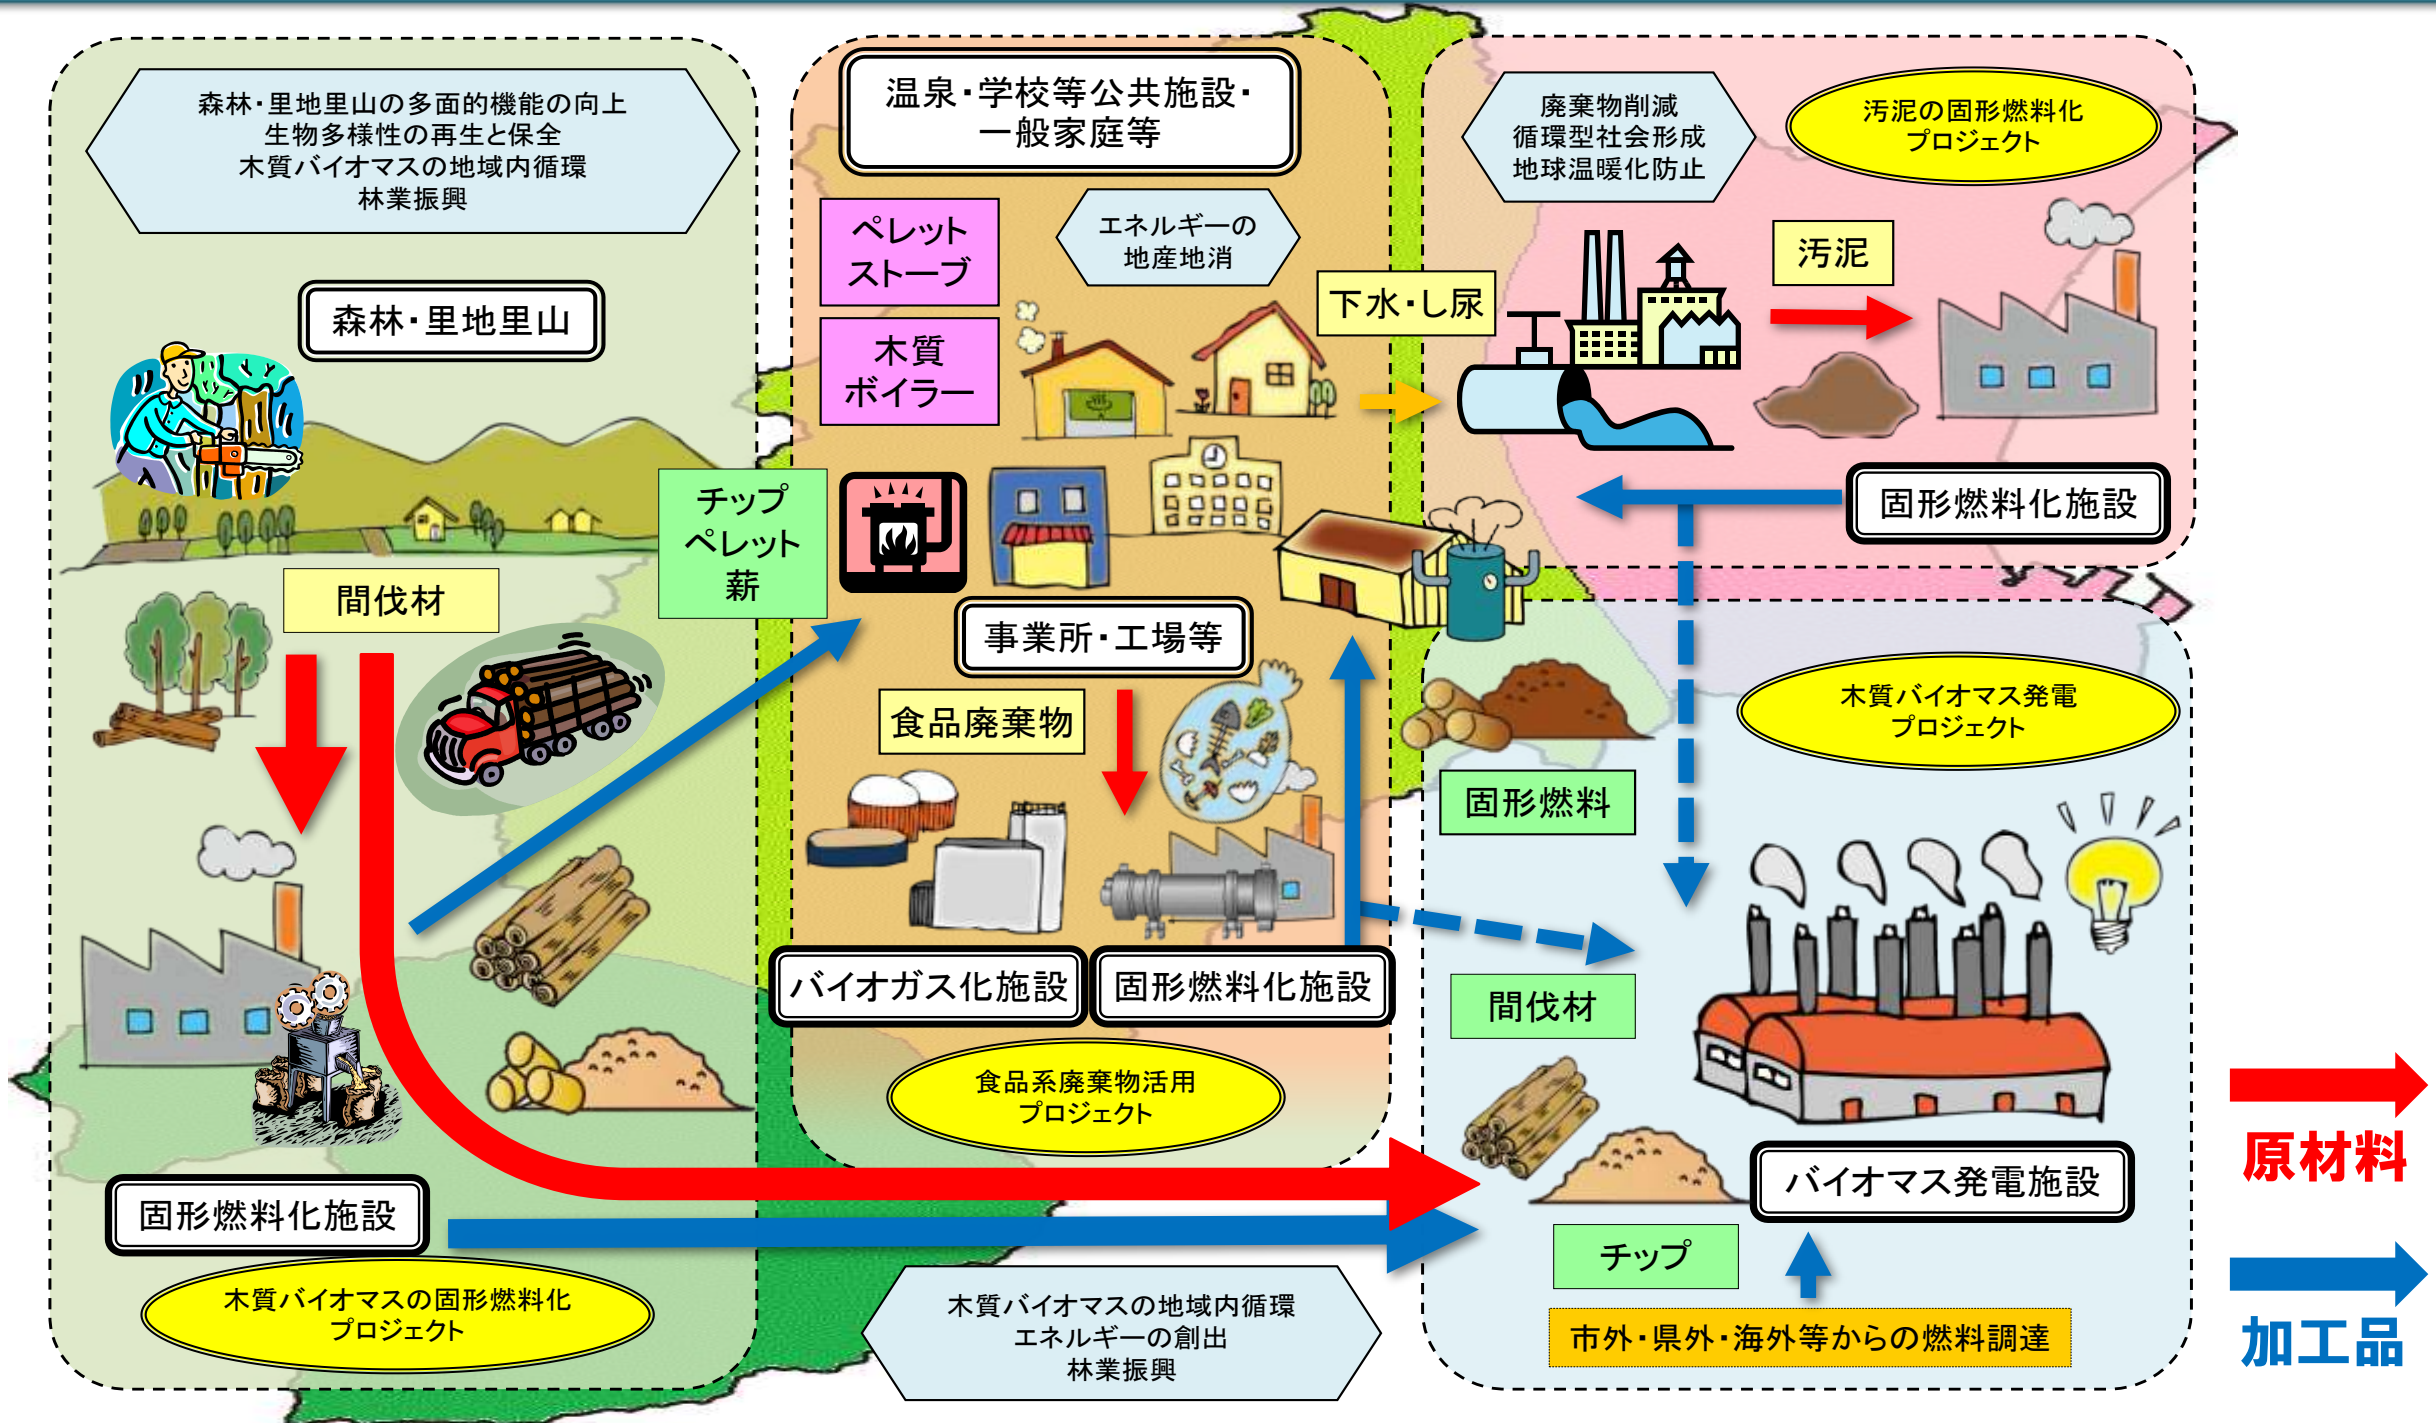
森林・里地里山の多面的機能の向上
生物多様性の再生と保全
木質バイオマスの地域内循環
林業振興

森林・里地里山

間伐材

固形燃料化施設

木質バイオマスの固形燃料化
プロジェクト

温泉・学校等公共施設・
一般家庭等

ペレット
ストーブ

木質
ボイラー

エネルギーの
地産地消

チップ
ペレット
薪

事業所・工場等

食品廃棄物

バイオガス化施設

固形燃料化施設

食品系廃棄物活用
プロジェクト

木質バイオマスの地域内循環
エネルギーの創出
林業振興

廃棄物削減
循環型社会形成
地球温暖化防止

汚泥の固形燃料化
プロジェクト

下水・し尿

汚泥

固形燃料化施設

固形燃料

木質バイオマス発電
プロジェクト

間伐材

バイオマス発電施設

チップ

市外・県外・海外等からの燃料調達

原材料

加工品